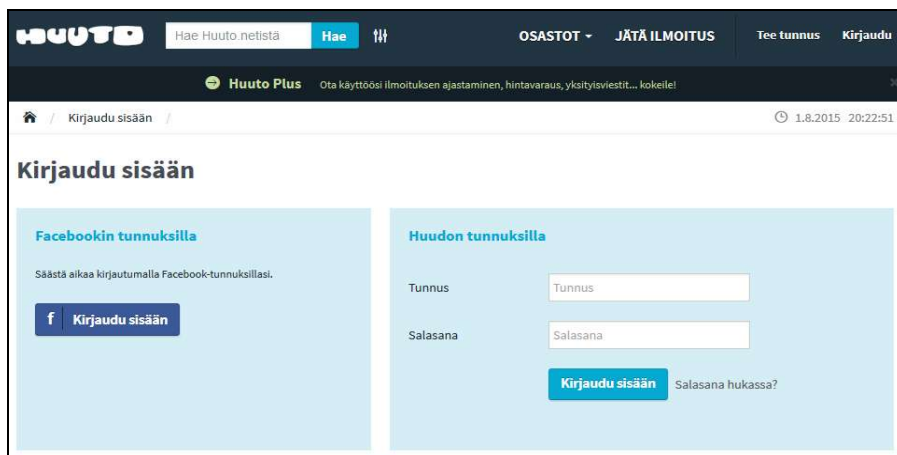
HUUTO

Hae Huuto.netistä

Hae

OSASTOT ▾

JÄTÄ ILMOITUS

Tee tunnus

Kirjaudu

Huuto Plus Ota käyttöösi ilmoituksen ajastaminen, hintavaraus, yksityisviestit... kokeile!

Kirjaudu sisään /

1.8.2015 20:22:51

Kirjaudu sisään

Facebookin tunnuksilla

Säästä aikaa kirjautumalla Facebook-tunnuksillasi.

f Kirjaudu sisään

Huudon tunnuksilla

Tunnus

Tunnus

Salasana

Salasana

Kirjaudu sisään

Salasana hukassa?